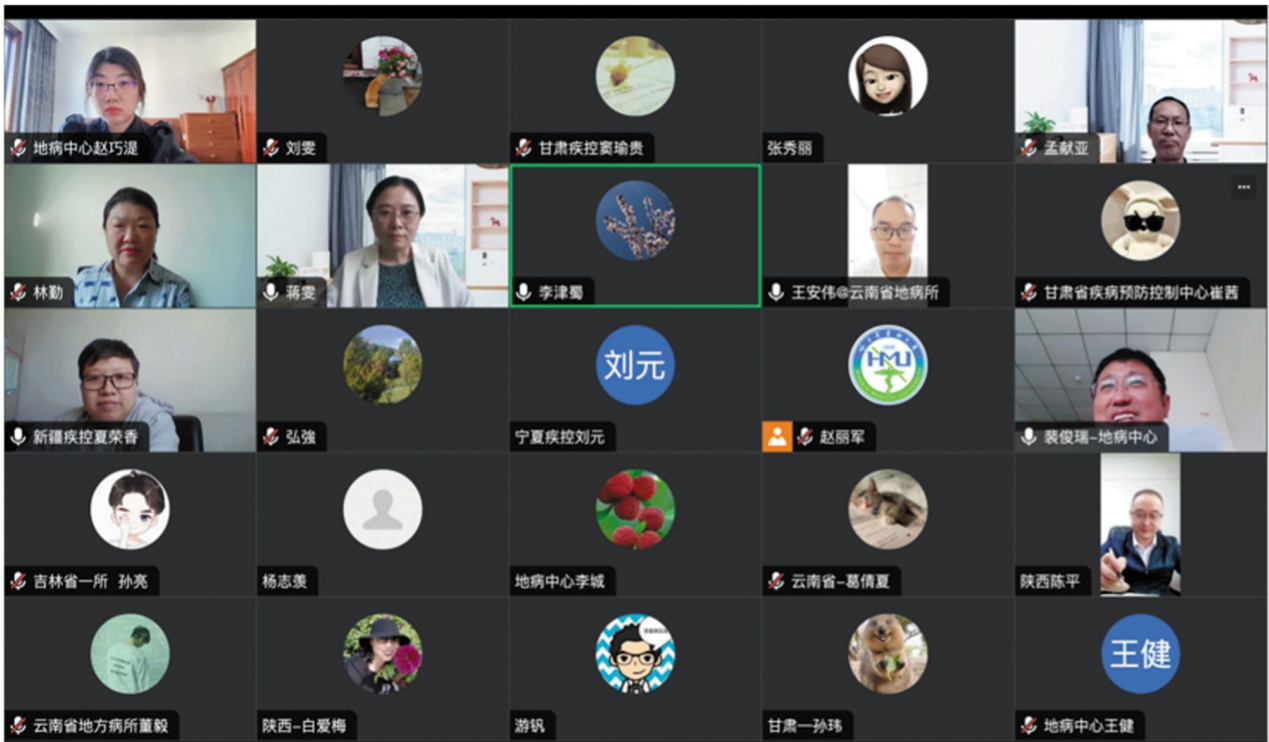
地病中心赵巧湜

刘雯

甘肃疾控窦瑜贵

张秀丽

孟献亚

林勤

蒋雯

李津蜀

王安伟@云南省地病所

...

甘肃省疾病预防控制中心崔茜

新疆疾控夏荣香

弘強

刘元

宁夏疾控刘元

HMU

赵丽军

裴俊瑞-地病中心

吉林省一所 孙亮

杨志羡

地病中心李城

云南省-葛倩夏

陕西陈平

云南省地方病所董毅

陕西-白爱梅

游钒

甘肃一孙玮

王健

地病中心王健